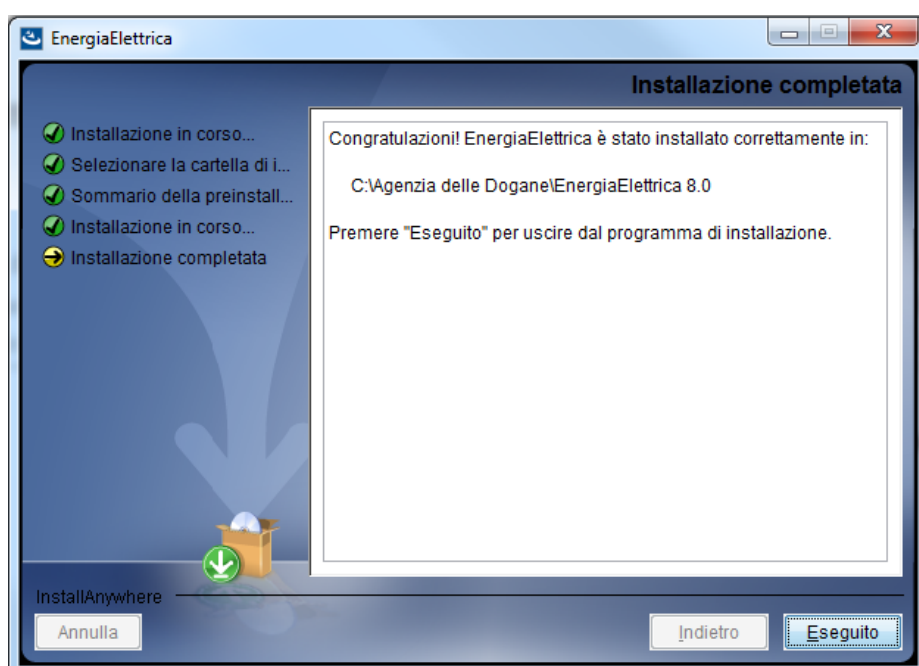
EnergiaElettrica

Installazione completata

Installazione in corso...
Selezionare la cartella di i...
Sommario della preinstall...
Installazione in corso...
Installazione completata

Congratulazioni! EnergiaElettrica è stato installato correttamente in:

C:\Agenzia delle Dogane\EnergiaElettrica 8.0

Premere "Eseguito" per uscire dal programma di installazione.

InstallAnywhere

Annulla

Indietro

Eseguito